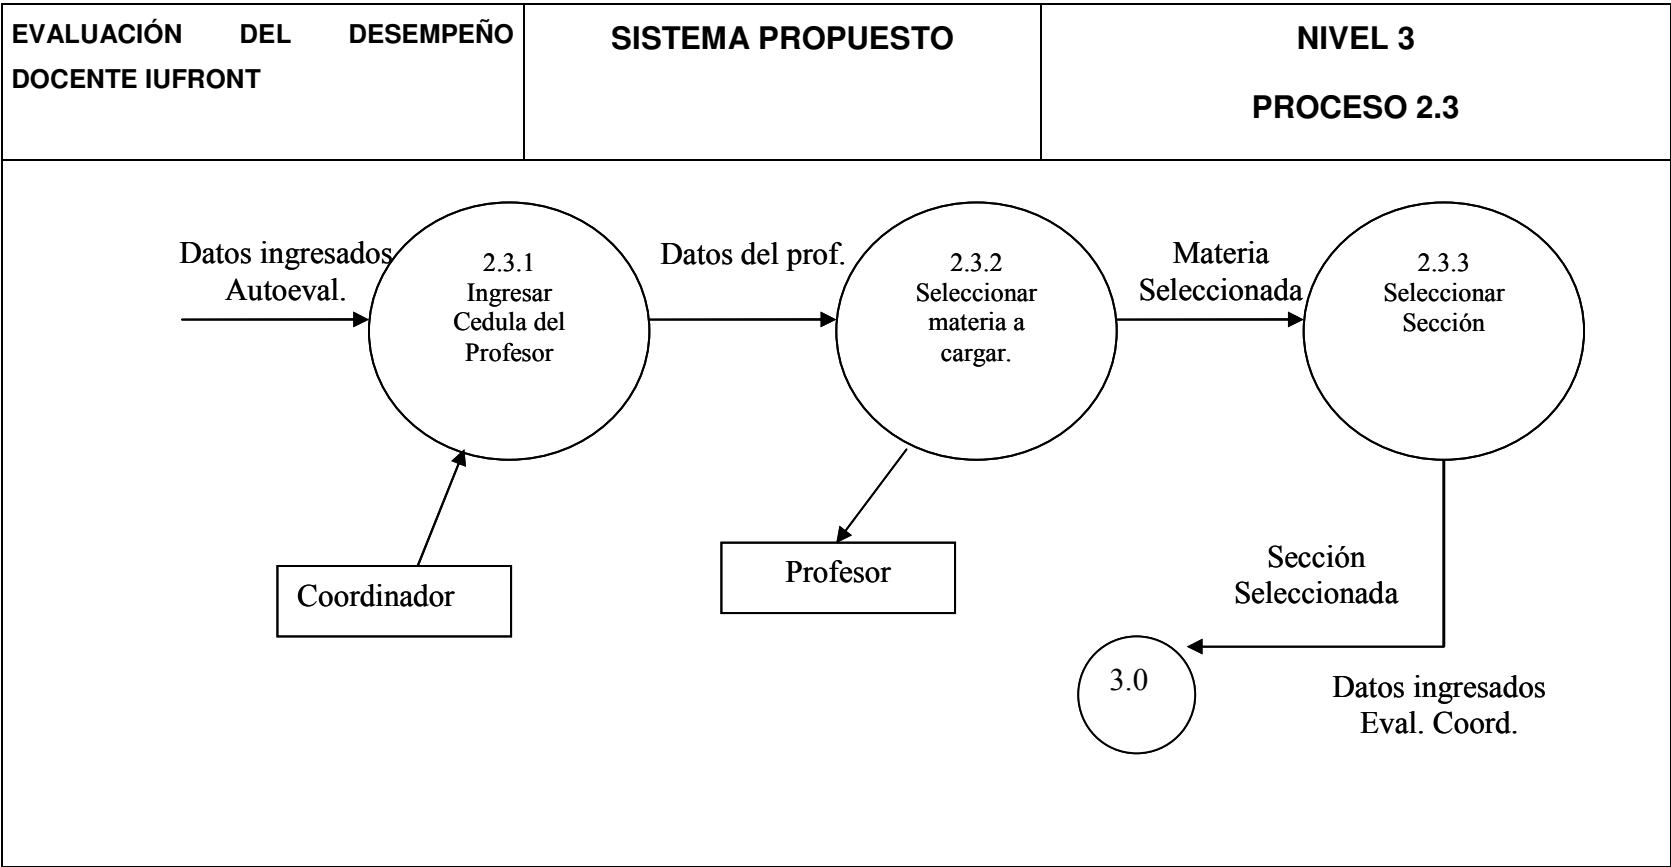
| EVALUACIÓN DEL DESEMPEÑO DOCENTE IUFRONT | SISTEMA PROPUESTO | NIVEL 3 PROCESO 2.3 |
|---|---|---|

Datos ingresados Autoeval.

2.3.1 Ingresar Cedula del Profesor

Datos del prof.

2.3.2 Seleccionar materia a cargar.

Materia Seleccionada

2.3.3 Seleccionar Sección

Coordinador

Profesor

Sección Seleccionada

3.0

Datos ingresados Eval. Coord.